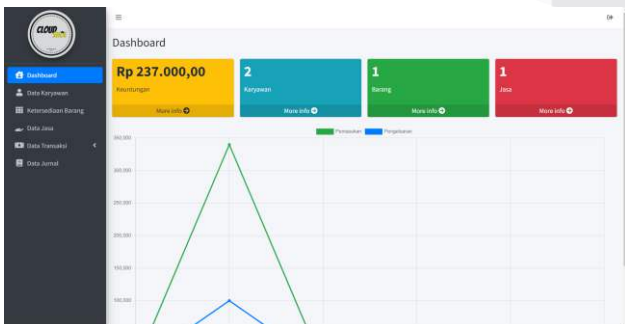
CLOUD

Dashboard
Data Karyawan
Ketersediaan Barang
Data Jasa
Data Transaksi
Data Jurnal

≡

Dashboard

Rp 237.000,00
Keuntungan
More info

2
Karyawan
More info

1
Barang
More info

1
Jasa
More info

Pemasukan Pengeluaran

350,000
300,000
250,000
200,000
150,000
100,000